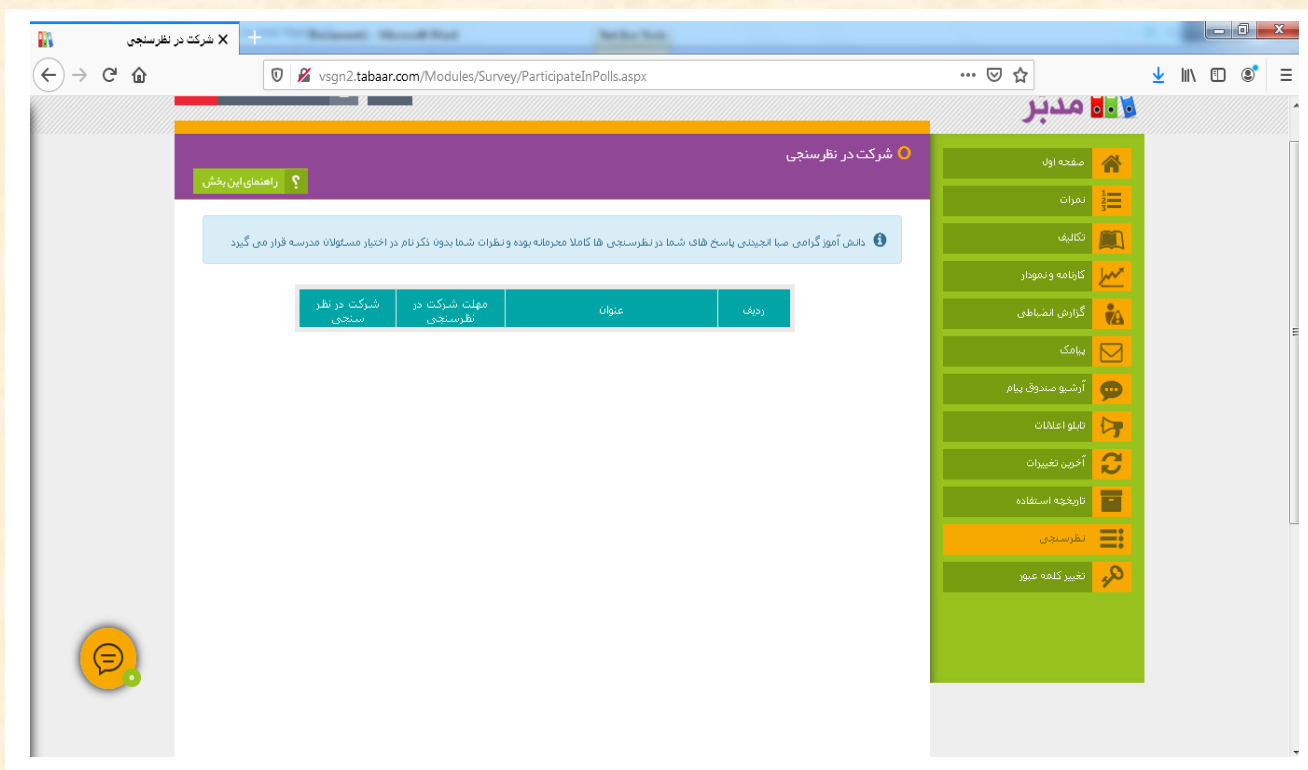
شرکت در نظرسنجی

vsgn2.tabaar.com/Modules/Survey/ParticipateInPolls.aspx

مدبر

شرکت در نظرسنجی

راهنمای این بخش

دانش آموز گرامی صبا انجینی پاسخ های شما در نظرسنجی ها کاملا محرمانه بوده و نظرات شما بدون ذکر نام در اختیار مسئولان مدرسه قرار می گیرد

| ردیف | عنوان | مهلت شرکت در نظرسنجی | شرکت در نظر سنجی |
|---|---|---|---|

صفحه اول
نمرات
تکالیف
کارنامه و نمودار
گزارش انضباطی
پیامک
آرشیو صندوق پیام
تابلو اعلانات
آخرین تغییرات
تاریخچه استفاده
نظرسنجی
تغییر کلمه عبور